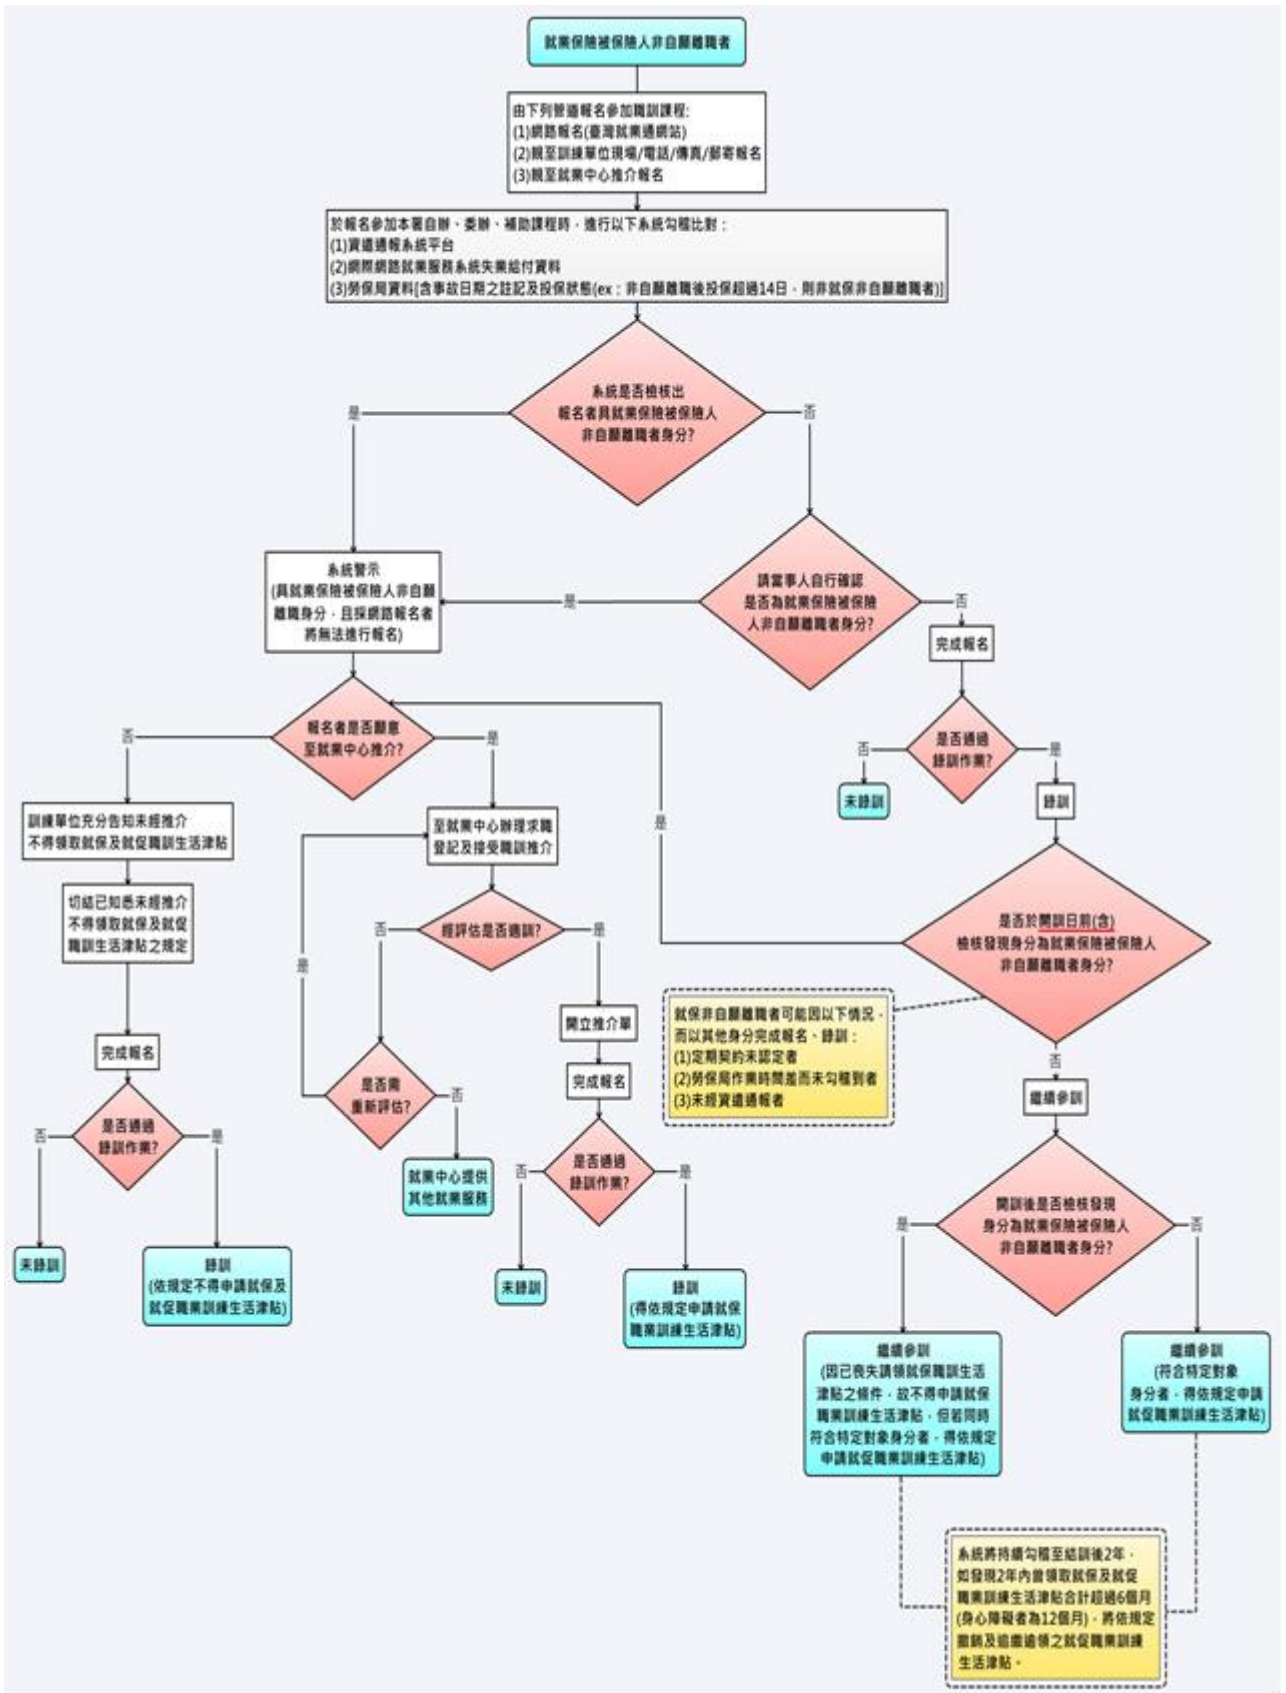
就業保險被保險人非自願離職者

由下列管道報名參加職訓課程:
(1)網路報名(臺灣就業通網站)
(2)親至訓練單位現場/電話/傳真/郵寄報名
(3)親至就業中心推介報名

於報名參加本署自辦、委辦、補助課程時，進行以下系統勾稽比對：
(1)資遣通報系統平台
(2)網際網路就業服務系統失業給付資料
(3)勞保局資料[含事故日期之註記及投保狀態(ex：非自願離職後投保超過14日，則非就保非自願離職者)]

系統是否檢核出報名者具就業保險被保險人非自願離職者身分?

是

否

請當事人自行確認是否為就業保險被保險人非自願離職者身分?

是

否

系統警示
(具就業保險被保險人非自願離職身分，且採網路報名者將無法進行報名)

完成報名

是否通過錄訓作業?

否

是

未錄訓

錄訓

報名者是否願意至就業中心推介?

否

是

訓練單位充分告知未經推介不得領取就保及就促職訓生活津貼

切結已知悉未經推介不得領取就保及就促職訓生活津貼之規定

至就業中心辦理求職登記及接受職訓推介

是

經評估是否適訓?

否

是

開立推介單

是否需重新評估?

是

否

就業中心提供其他就業服務

完成報名

完成報名

是否通過錄訓作業?

否

是

未錄訓

錄訓
(依規定不得申請就保及就促職業訓練生活津貼)

是否通過錄訓作業?

否

是

未錄訓

錄訓
(得依規定申請就保職業訓練生活津貼)

是

是否於開訓日前(含)檢核發現身分為就業保險被保險人非自願離職者身分?

就保非自願離職者可能因以下情況，而以其他身分完成報名、錄訓：
(1)定期契約未認定者
(2)勞保局作業時間差而未勾稽到者
(3)未經資遣通報者

否

繼續參訓

開訓後是否檢核發現身分為就業保險被保險人非自願離職者身分?

是

否

繼續參訓
(因已喪失請領就保職訓生活津貼之條件，故不得申請就保職業訓練生活津貼，但若同時符合特定對象身分者，得依規定申請就促職業訓練生活津貼)

繼續參訓
(符合特定對象身分者，得依規定申請就促職業訓練生活津貼)

系統將持續勾稽至結訓後2年，如發現2年內曾領取就保及就促職業訓練生活津貼合計超過6個月(身心障礙者為12個月)，將依規定撤銷及追繳溢領之就促職業訓練生活津貼。